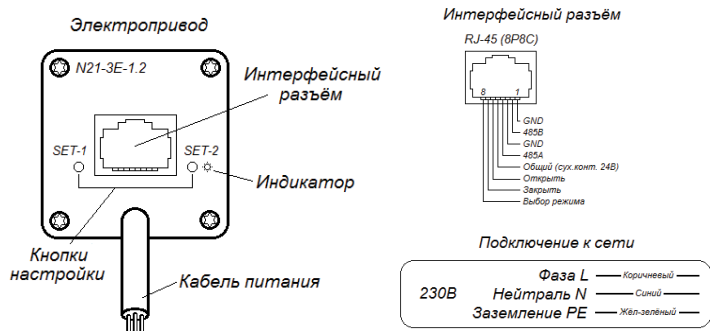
Электропривод

N21-3E-1.2

Интерфейсный разъём

SET-1

SET-2

Индикатор

Кнопки настройки

Кабель питания

Интерфейсный разъём

RJ-45 (8P8C)

8

1

GND

485B

GND

485A

Общий (сух.конт. 24В)

Открыть

Закрыть

Выбор режима

Подключение к сети

230В

Фаза L

Коричневый

Нейтраль N

Синий

Заземление PE

Жёл-зелёный